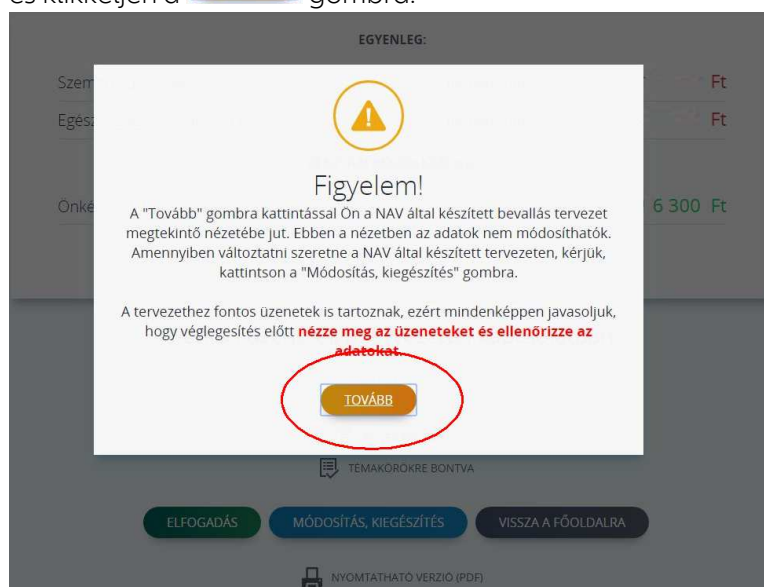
és kattintson a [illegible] gombra.

EGYENLEG:

Szem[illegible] Ft

Egész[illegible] Ft

Önké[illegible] 6 300 Ft

Figyelem!

A "Tovább" gombra kattintással Ön a NAV által készített bevallás tervezet megtekintő nézetébe jut. Ebben a nézetben az adatok nem módosíthatók. Amennyiben változtatni szeretne a NAV által készített tervezeten, kérjük, kattintson a "Módosítás, kiegészítés" gombra.

A tervezethez fontos üzenetek is tartoznak, ezért mindenképpen javasoljuk, hogy véglegesítés előtt nézze meg az üzeneteket és ellenőrizze az adatokat.

TOVÁBB

TÉMAKÖRÖKRE BONTVA

ELFOGADÁS

MÓDOSÍTÁS, KIEGÉSZÍTÉS

VISSZA A FŐOLDALRA

NYOMTATHATÓ VERZIÓ (PDF)